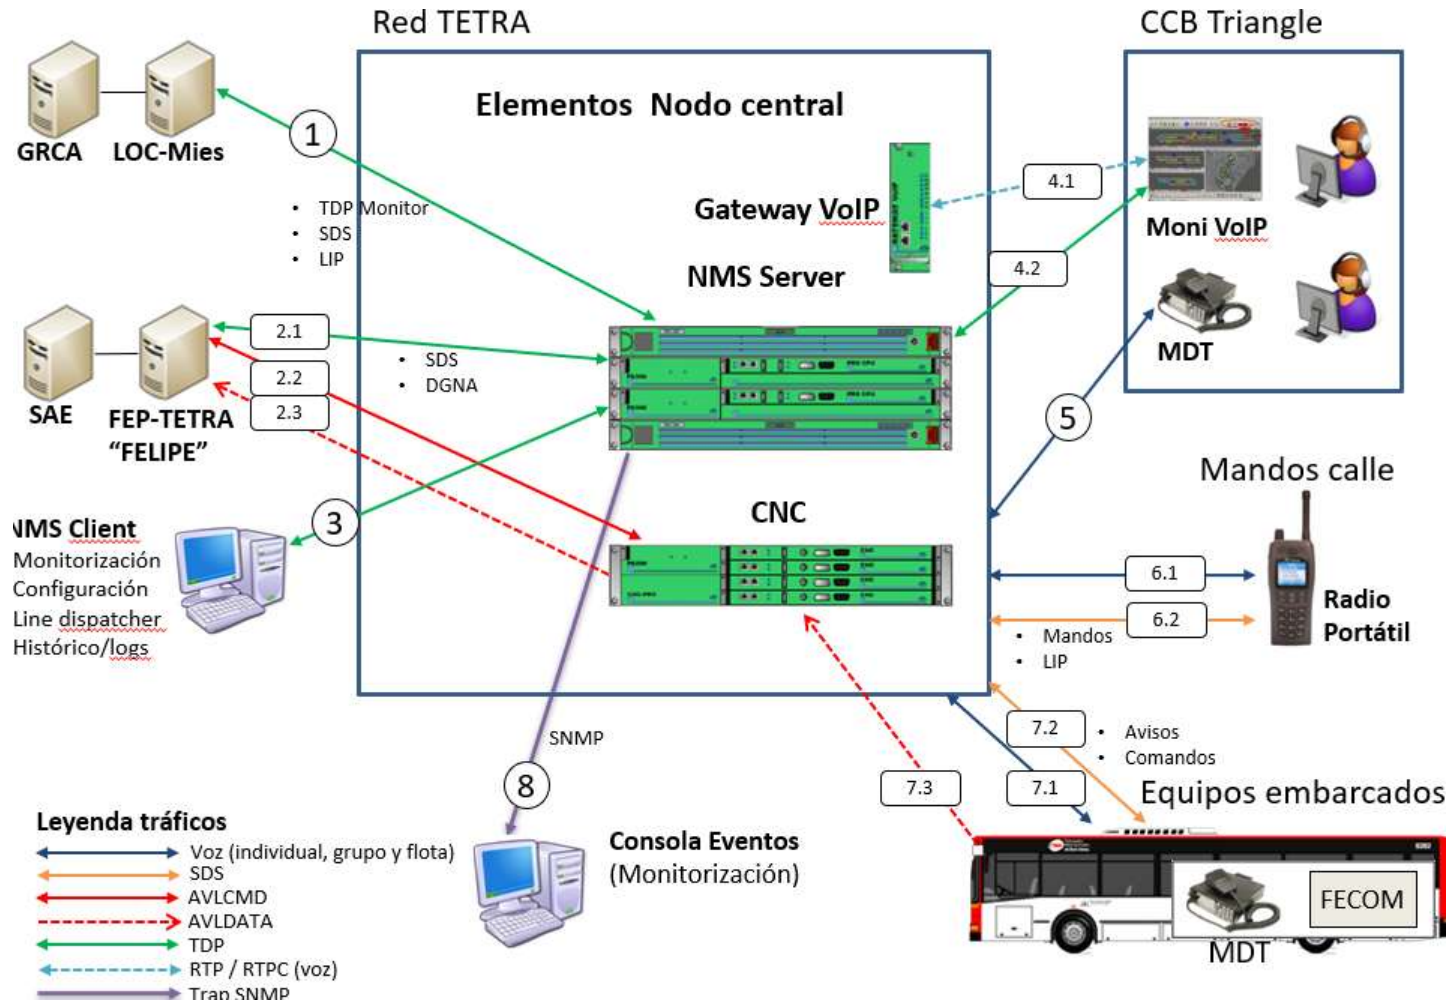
Red TETRA

CCB Triangle

Elementos Nodo central

GRCA LOC-Mies

1

• TDP Monitor
• SDS
• LIP

Gateway VoIP

4.1

Moni VoIP

4.2

NMS Server

SAE

FEP-TETRA "FELIPE"

2.1

2.2

2.3

• SDS
• DGNA

MDT

5

Mandos calle

NMS Client
Monitorización
Configuración
Line dispatcher
Histórico/logs

3

CNC

6.1

6.2

Radio Portátil

• Mandos
• LIP

7.2

• Avisos
• Comandos

SNMP

8

7.3

7.1

Equipos embarcados

Leyenda tráficos
Voz (individual, grupo y flota)
SDS
AVLCMD
AVLDATA
TDP
RTP / RTPC (voz)
Trap SNMP

Consola Eventos
(Monitorización)

FECOM

MDT